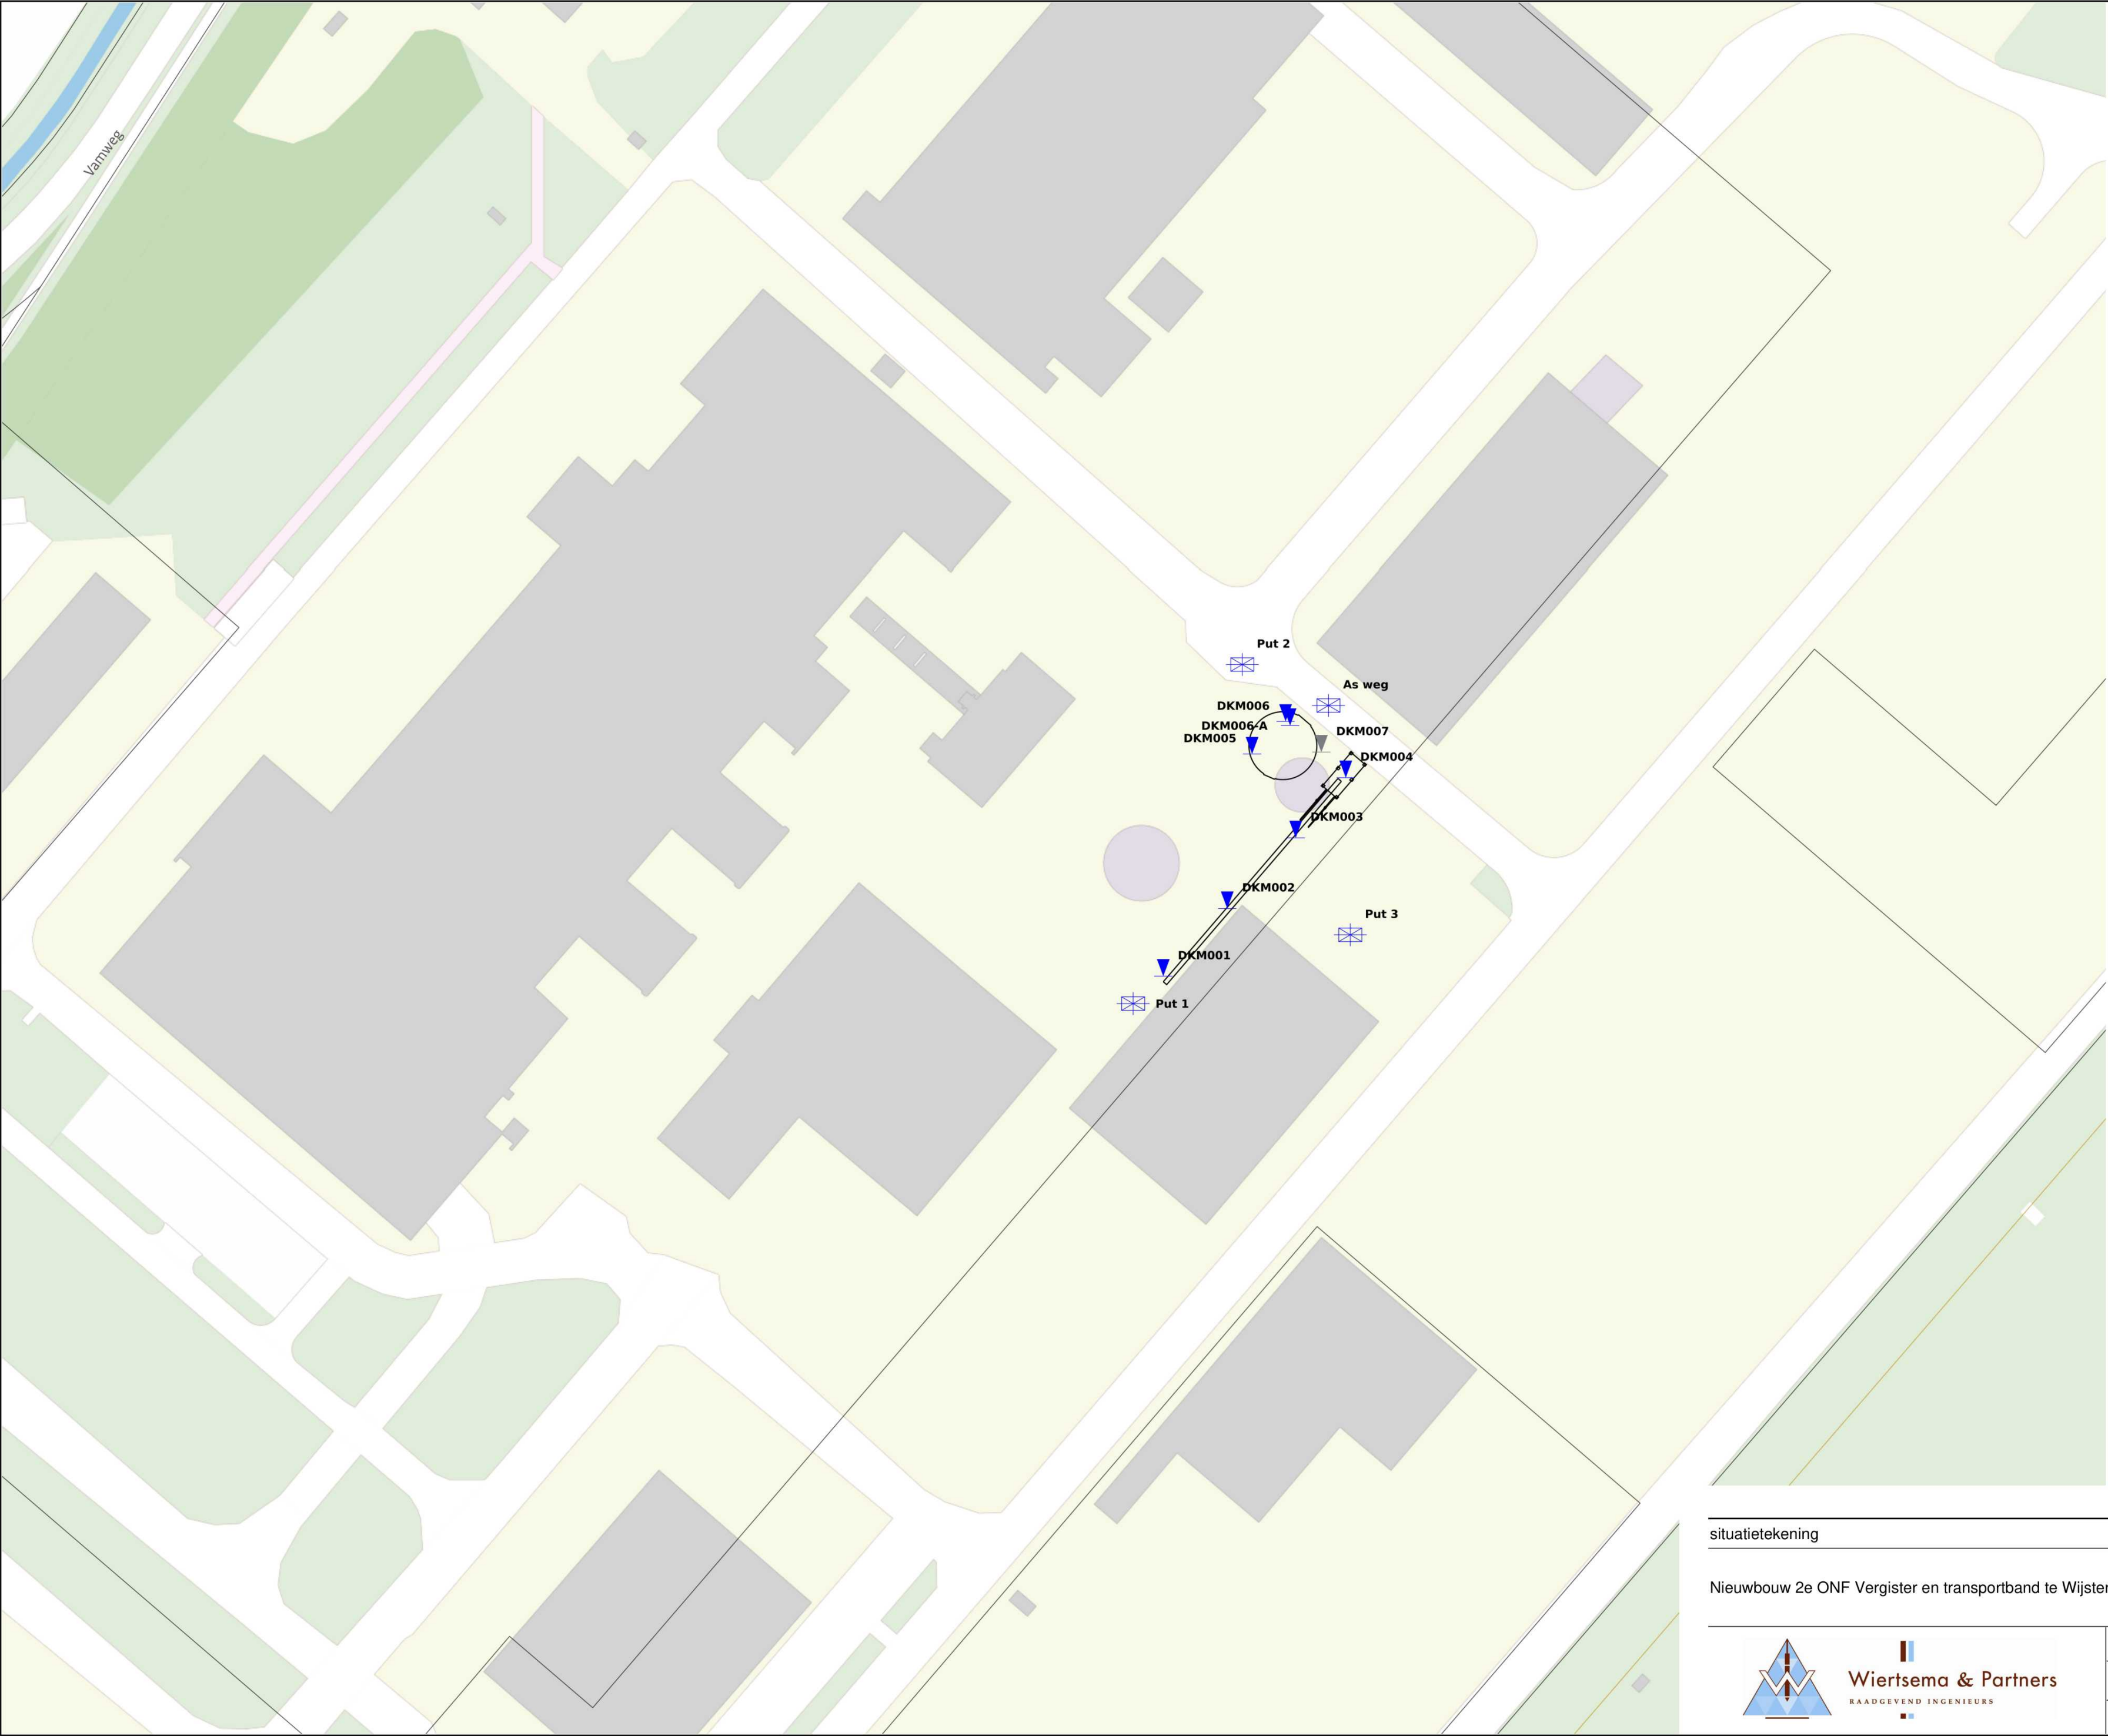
Vamweg

Put 2

As weg

DKM006

DKM006-A

DKM005

DKM007

DKM004

DKM003

DKM002

Put 3

DKM001

Put 1

situatietekening

Nieuwbouw 2e ONF Vergister en transportband te Wijster

Wiertsema & Partners
RAADGEVEND INGENIEURS